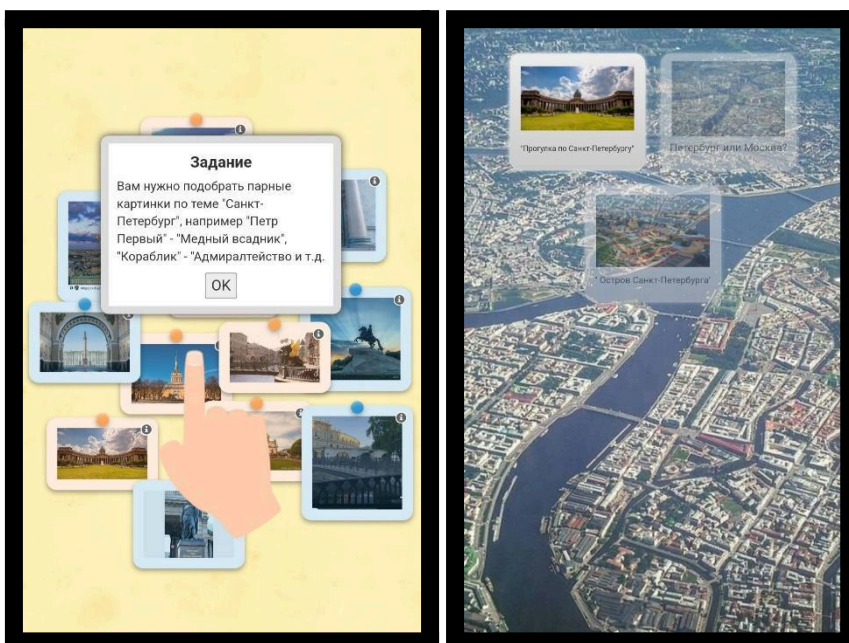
Задание

Вам нужно подобрать парные картинки по теме "Санкт-Петербург", например "Петр Первый" - "Медный всадник", "Кораблик" - "Адмиралтейство и т.д.

OK

"Прогулка по Санкт-Петербургу"

Петербург или Москва?

" Остров Санкт-Петербурга"